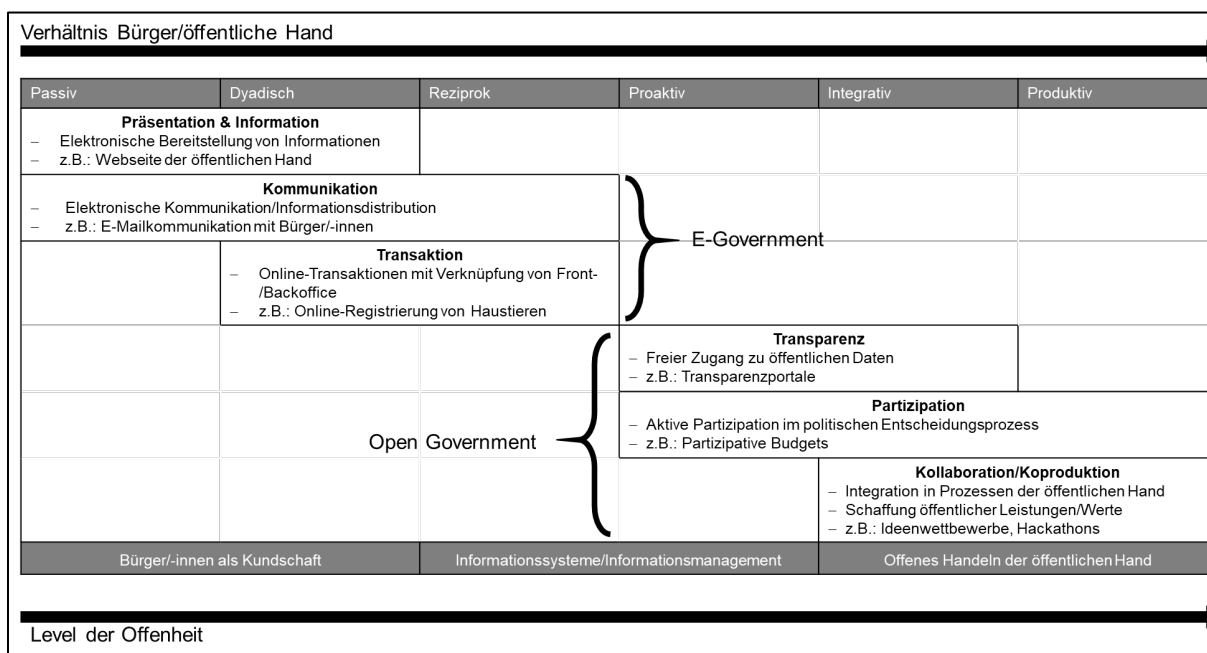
Verhältnis Bürger/öffentliche Hand

| Passiv | Dyadisch | Reziprok | Proaktiv | Integrativ | Produktiv |
|---|---|---|---|---|---|

**Präsentation & Information**
– Elektronische Bereitstellung von Informationen
– z.B.: Webseite der öffentlichen Hand

**Kommunikation**
– Elektronische Kommunikation/Informationsdistribution
– z.B.: E-Mailkommunikation mit Bürger/-innen

**Transaktion**
– Online-Transaktionen mit Verknüpfung von Front-/Backoffice
– z.B.: Online-Registrierung von Haustieren

E-Government

**Transparenz**
– Freier Zugang zu öffentlichen Daten
– z.B.: Transparenzportale

**Partizipation**
– Aktive Partizipation im politischen Entscheidungsprozess
– z.B.: Partizipative Budgets

Open Government

**Kollaboration/Koproduktion**
– Integration in Prozessen der öffentlichen Hand
– Schaffung öffentlicher Leistungen/Werte
– z.B.: Ideenwettbewerbe, Hackathons

| Bürger/-innen als Kundschaft | Informationssysteme/Informationsmanagement | Offenes Handeln der öffentlichen Hand |
|---|---|---|

Level der Offenheit